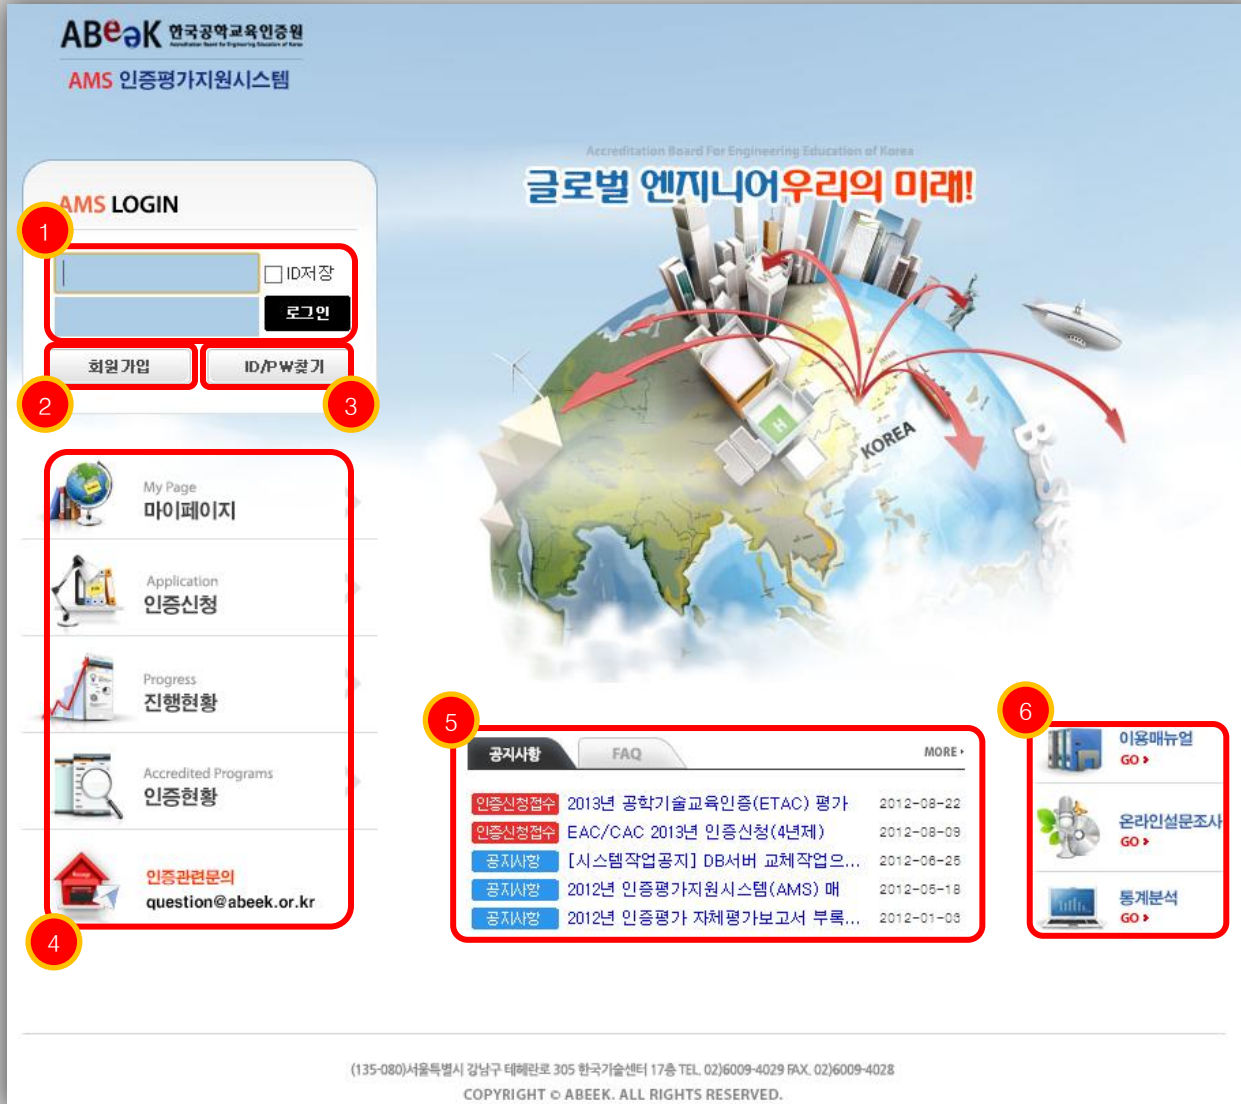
ABeeK 한국공학교육인증원
AMS 인증평가지원시스템

AMS LOGIN
1
ID저장
로그인
회원가입
ID/PW찾기
2
3

My Page
마이페이지
Application
인증신청
Progress
진행현황
Accredited Programs
인증현황
인증관련문의
question@abeek.or.kr
4

Accreditation Board For Engineering Education of Korea
글로벌 엔지니어 우리의 미래!
KOREA

5
공지사항
FAQ
MORE

| | | |
|---|---|---|
| 인증신청접수 | 2013년 공학기술교육인증(ETAC) 평가 | 2012-08-22 |
| 인증신청접수 | EAC/CAC 2013년 인증신청(4년제) | 2012-08-09 |
| 공지사항 | [시스템작업공지] DB서버 교체작업으... | 2012-06-25 |
| 공지사항 | 2012년 인증평가지원시스템(AMS) 매 | 2012-05-18 |
| 공지사항 | 2012년 인증평가 자체평가보고서 부록... | 2012-01-03 |

6
이용매뉴얼
GO
온라인설문조사
GO
통계분석
GO

(135-080)서울특별시 강남구 테헤란로 305 한국기술센터 17층 TEL. 02)6009-4029 FAX. 02)6009-4028
COPYRIGHT © ABEEK. ALL RIGHTS RESERVED.